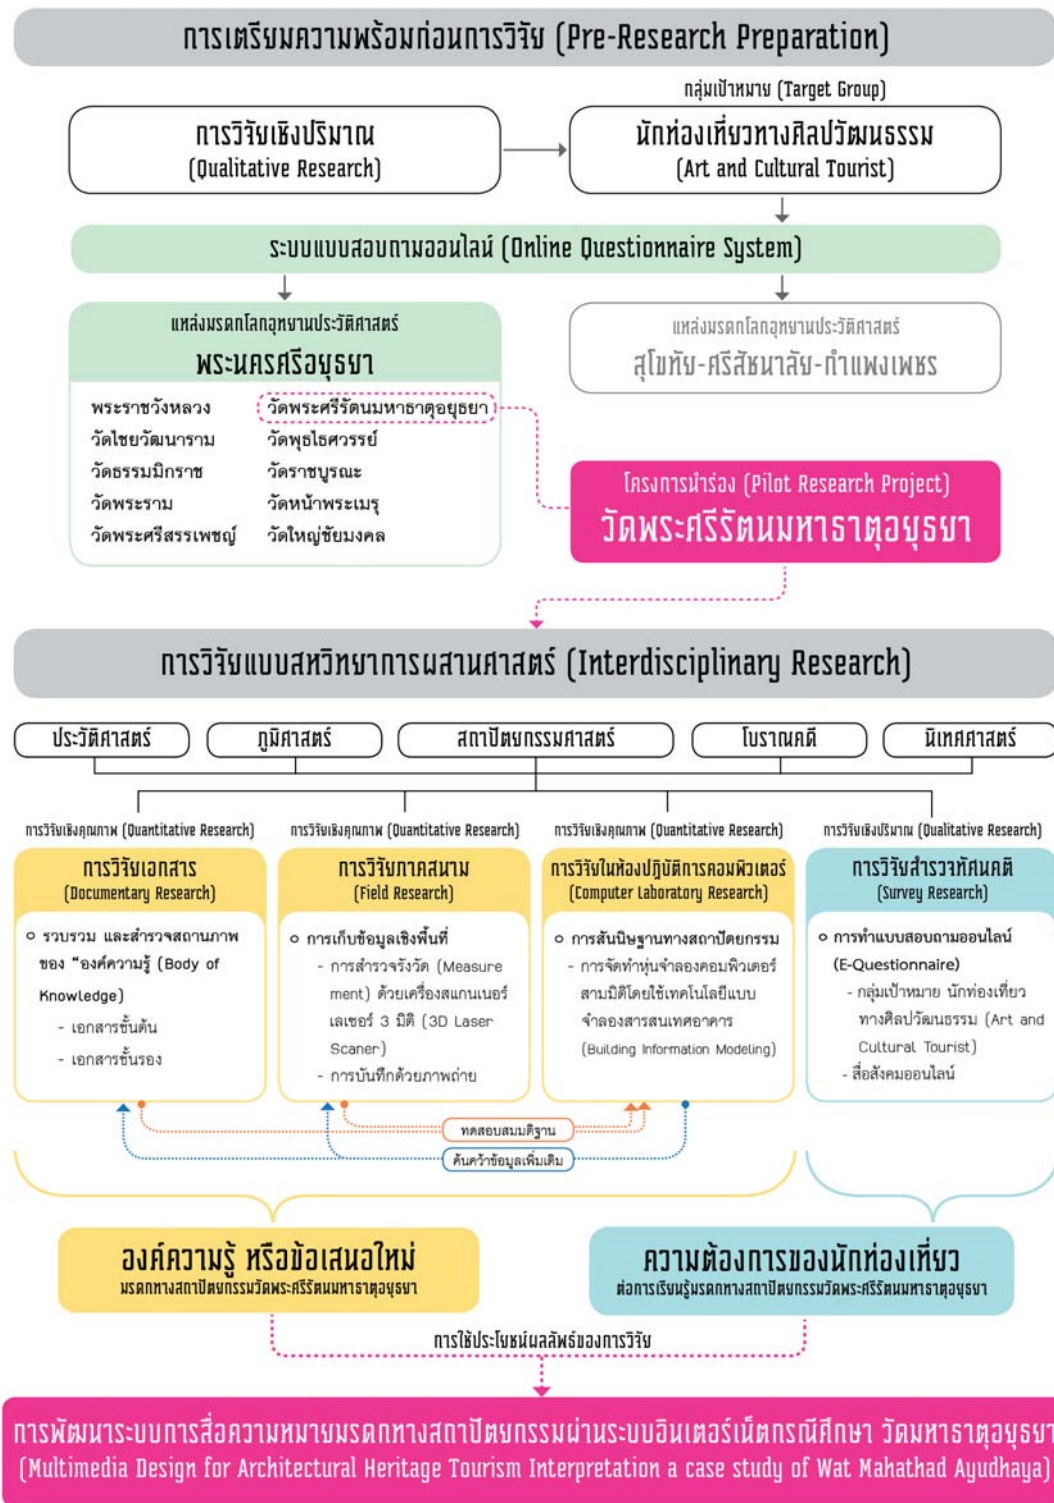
การเตรียมความพร้อมก่อนการวิจัย (Pre-Research Preparation)

กลุ่มเป้าหมาย (Target Group)

การวิจัยเชิงปริมาณ
(Qualitative Research)

นักท่องเที่ยวทางศิลปวัฒนธรรม
(Art and Cultural Tourist)

ระบบแบบสอบถามออนไลน์ (Online Questionnaire System)

แหล่งมรดกโลกอุทยานประวัติศาสตร์
พระนครศรีอยุธยา

พระราชวังหลวง
วัดไชยวัฒนาราม
วัดธรรมมิกราช
วัดพระราม
วัดพระศรีสรรเพชญ์
วัดพระศรีรัตนมหาธาตุอยุธยา
วัดพุธไธศวรรย์
วัดราชบูรณะ
วัดหน้าพระเมรุ
วัดใหญ่ชัยมงคล

แหล่งมรดกโลกอุทยานประวัติศาสตร์
สุโขทัย-ศรีสัชนาลัย-กำแพงเพชร

โครงการนำร่อง (Pilot Research Project)
วัดพระศรีรัตนมหาธาตุอยุธยา

การวิจัยแบบสหวิทยาการผสานศาสตร์ (Interdisciplinary Research)

ประวัติศาสตร์
ภูมิศาสตร์
สถาปัตยกรรมศาสตร์
โบราณคดี
นิเทศศาสตร์

การวิจัยเชิงคุณภาพ (Quantitative Research)
การวิจัยเอกสาร
(Documentary Research)
○ รวบรวม และสำรวจสถานภาพของ "องค์ความรู้ (Body of Knowledge)
- เอกสารชั้นต้น
- เอกสารชั้นรอง

การวิจัยเชิงคุณภาพ (Quantitative Research)
การวิจัยภาคสนาม
(Field Research)
○ การเก็บข้อมูลเชิงพื้นที่
- การสำรวจรังวัด (Measurement) ด้วยเครื่องสแกนเนอร์เลเซอร์ 3 มิติ (3D Laser Scaner)
- การบันทึกด้วยภาพถ่าย

การวิจัยเชิงคุณภาพ (Quantitative Research)
การวิจัยในห้องปฏิบัติการคอมพิวเตอร์
(Computer Laboratory Research)
○ การสันนิษฐานทางสถาปัตยกรรม
- การจัดทำหุ่นจำลองคอมพิวเตอร์สามมิติโดยใช้เทคโนโลยีแบบจำลองสารสนเทศอาคาร (Building Information Modeling)

การวิจัยเชิงปริมาณ (Qualitative Research)
การวิจัยสำรวจทัศนคติ
(Survey Research)
○ การทำแบบสอบถามออนไลน์ (E-Questionnaire)
- กลุ่มเป้าหมาย นักท่องเที่ยวทางศิลปวัฒนธรรม (Art and Cultural Tourist)
- สื่อสังคมออนไลน์

ทดสอบสมมติฐาน
ค้นคว้าข้อมูลเพิ่มเติม

องค์ความรู้ หรือข้อเสนอใหม่
มรดกทางสถาปัตยกรรมวัดพระศรีรัตนมหาธาตุอยุธยา

ความต้องการของนักท่องเที่ยว
ต่อการเรียนรู้มรดกทางสถาปัตยกรรมวัดพระศรีรัตนมหาธาตุอยุธยา

การใช้ประโยชน์ผลลัพธ์ของการวิจัย

การพัฒนาระบบการสื่อความหมายมรดกทางสถาปัตยกรรมผ่านระบบอินเตอร์เน็ตกรณีศึกษา วัดมหาธาตุอยุธยา
(Multimedia Design for Architectural Heritage Tourism Interpretation a case study of Wat Mahathad Ayudhaya)